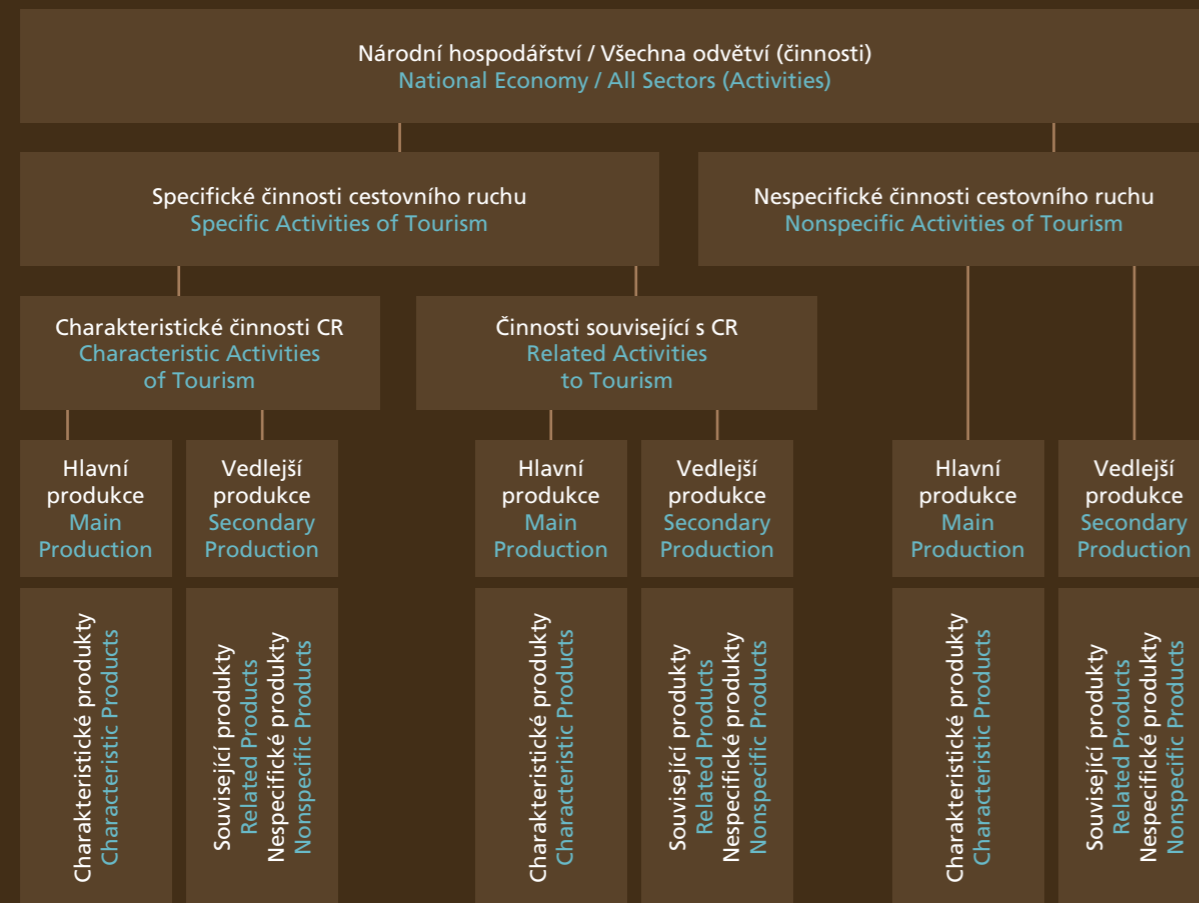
Národní hospodářství / Všechna odvětví (činnosti)
National Economy / All Sectors (Activities)

Specifické činnosti cestovního ruchu
Specific Activities of Tourism

Nespecifické činnosti cestovního ruchu
Nonspecific Activities of Tourism

Charakteristické činnosti CR
Characteristic Activities of Tourism

Činnosti související s CR
Related Activities to Tourism

Hlavní produkce
Main Production

Vedlejší produkce
Secondary Production

Hlavní produkce
Main Production

Vedlejší produkce
Secondary Production

Hlavní produkce
Main Production

Vedlejší produkce
Secondary Production

Charakteristické produkty
Characteristic Products

Související produkty
Related Products
Nespecifické produkty
Nonspecific Products

Charakteristické produkty
Characteristic Products

Související produkty
Related Products
Nespecifické produkty
Nonspecific Products

Charakteristické produkty
Characteristic Products

Související produkty
Related Products
Nespecifické produkty
Nonspecific Products